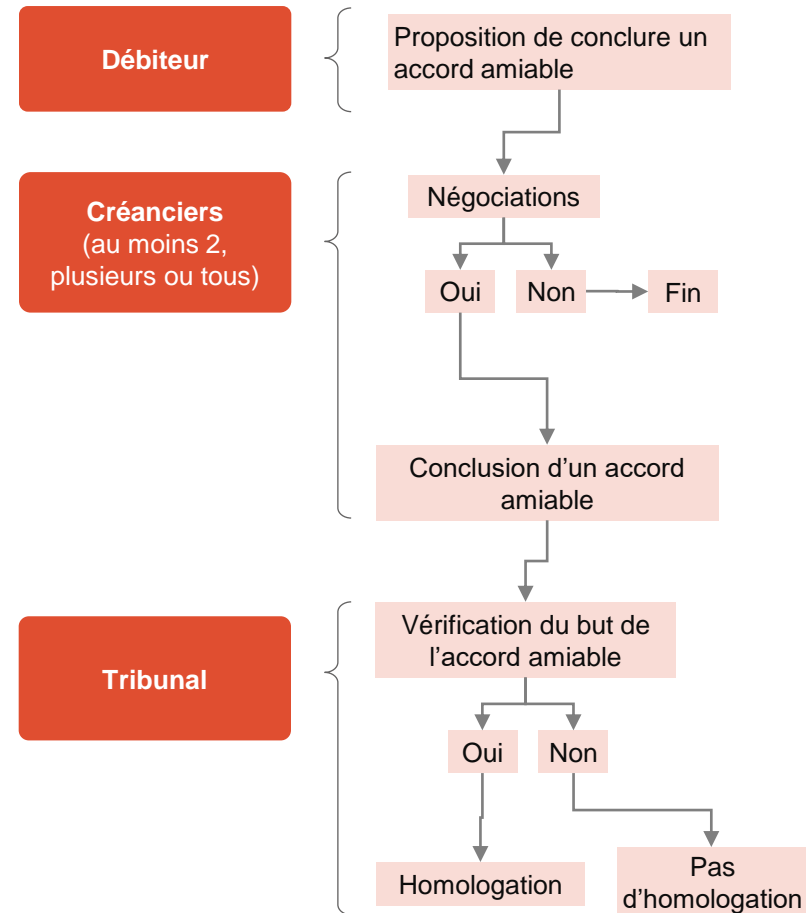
Débiteur

Proposition de conclure un accord amiable

Créanciers
(au moins 2, plusieurs ou tous)

Négociations

Oui

Non

Fin

Conclusion d'un accord amiable

Tribunal

Vérification du but de l'accord amiable

Oui

Non

Homologation

Pas d'homologation